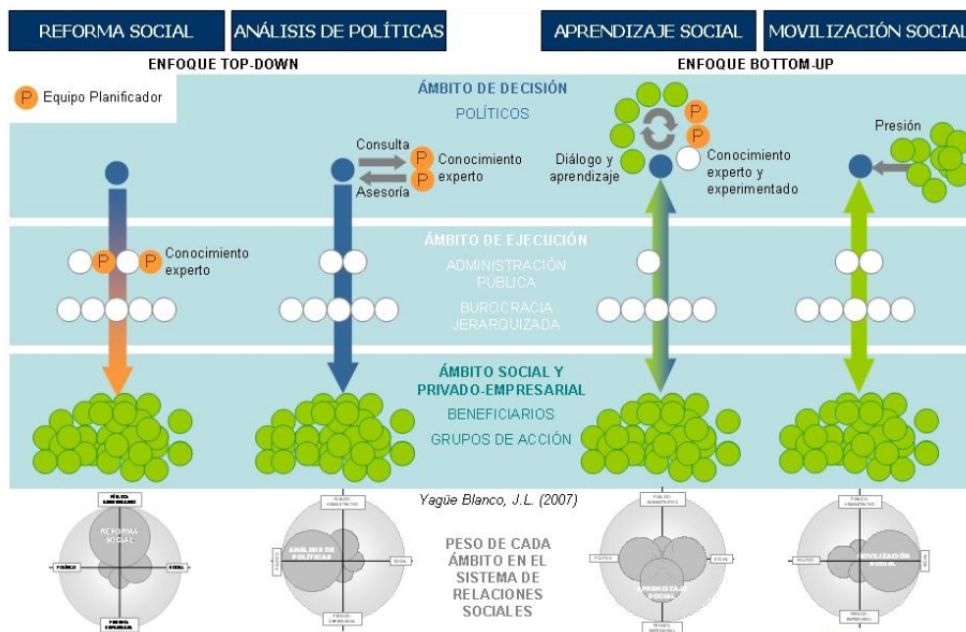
REFORMA SOCIAL

ANÁLISIS DE POLÍTICAS

APRENDIZAJE SOCIAL

MOVILIZACIÓN SOCIAL

ENFOQUE TOP-DOWN

ENFOQUE BOTTOM-UP

P Equipo Planificador

ÁMBITO DE DECISIÓN

POLÍTICOS

Consulta

Conocimiento experto

Asesoría

Diálogo y aprendizaje

Conocimiento experto y experimentado

Presión

Conocimiento experto

ÁMBITO DE EJECUCIÓN

ADMINISTRACIÓN PÚBLICA

BUROCRACIA JERARQUIZADA

ÁMBITO SOCIAL Y PRIVADO-EMPRESARIAL

BENEFICIARIOS

GRUPOS DE ACCIÓN

Yagüe Blanco, J.L. (2007)

REFORMA SOCIAL

ANÁLISIS DE POLÍTICAS

PESO DE CADA ÁMBITO EN EL SISTEMA DE RELACIONES SOCIALES

APRENDIZAJE SOCIAL

MOVILIZACIÓN SOCIAL

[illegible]